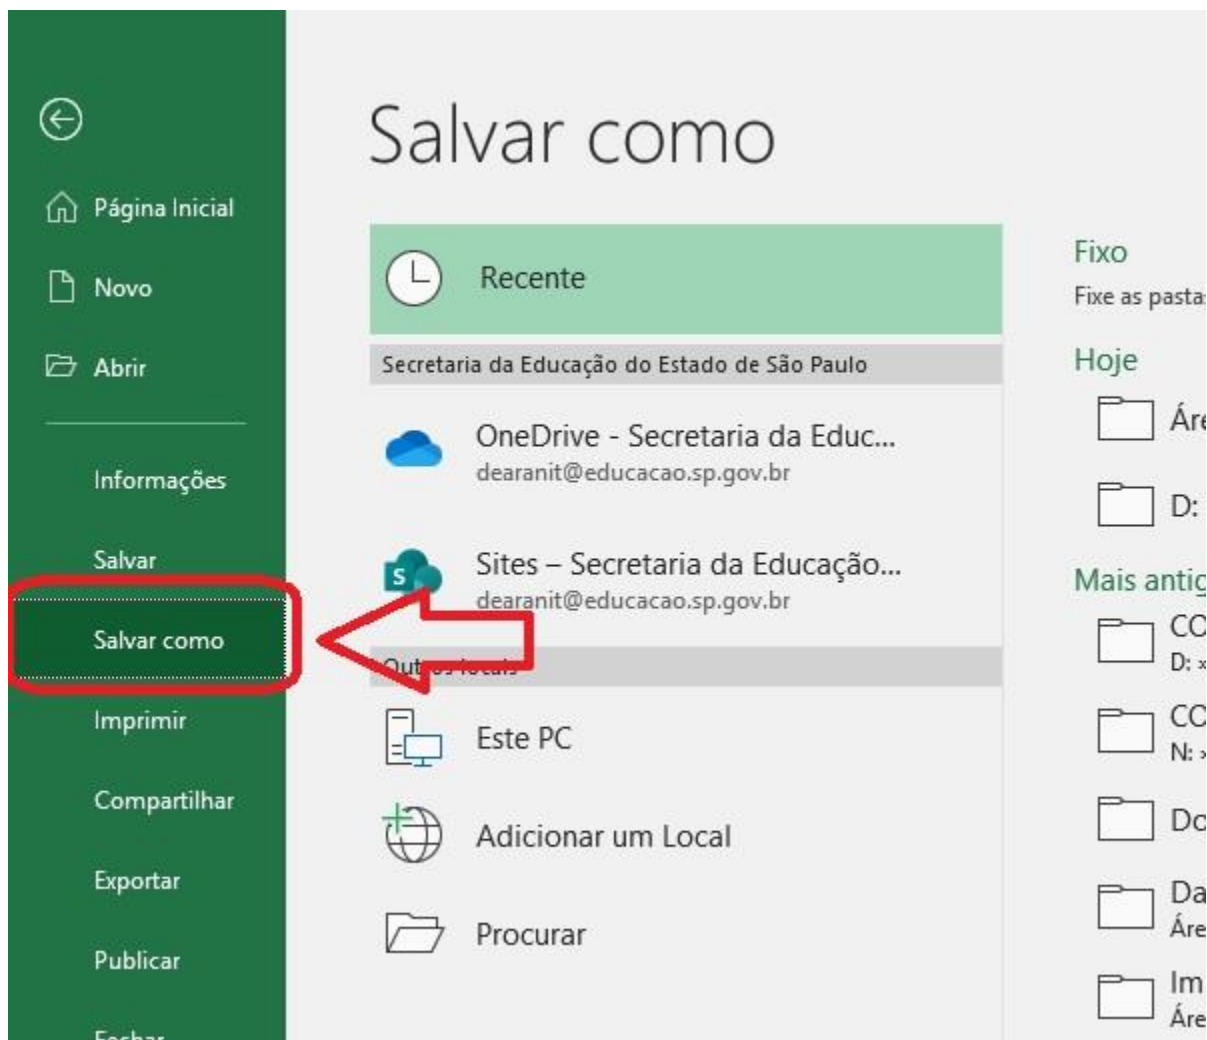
Página Inicial

Novo

Abrir

Informações

Salvar

Salvar como

Imprimir

Compartilhar

Exportar

Publicar

Fechar

Salvar como

Recente

Secretaria da Educação do Estado de São Paulo

OneDrive - Secretaria da Educ...
dearanit@educacao.sp.gov.br

Sites – Secretaria da Educação...
dearanit@educacao.sp.gov.br

Outros locais

Este PC

Adicionar um Local

Procurar

Fixo
Fixe as pasta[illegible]

Hoje

Áre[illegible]

D:

Mais antig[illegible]

CO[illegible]
D: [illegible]

CO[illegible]
N: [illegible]

Do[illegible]

Da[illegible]
Áre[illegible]

Im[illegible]
Áre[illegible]